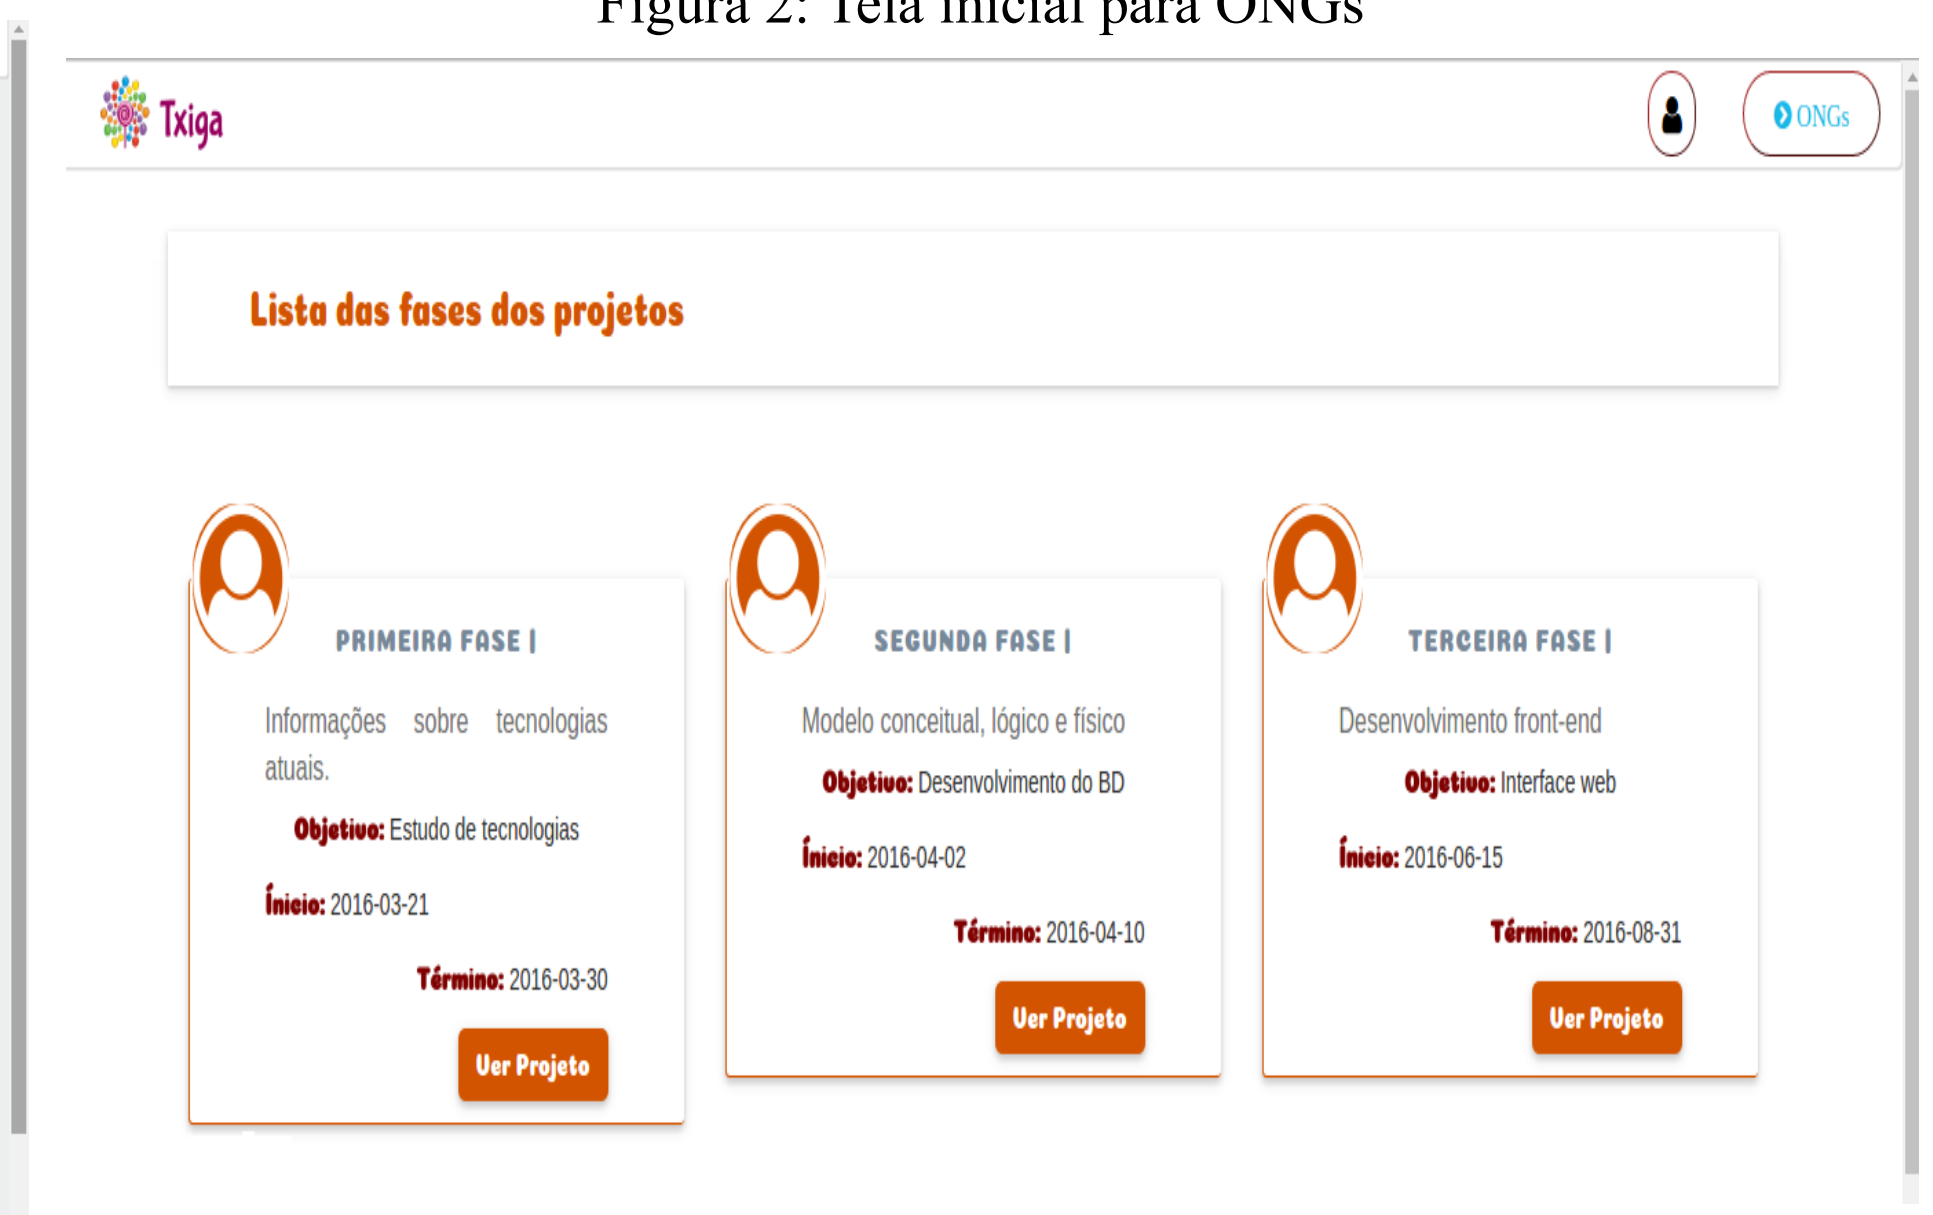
Figura 2: Tela inicial para ONGs

Txiga

ONGs

Lista das fases dos projetos

PRIMEIRA FASE |

Informações sobre tecnologias atuais.

Objetivo: Estudo de tecnologias

Início: 2016-03-21

Término: 2016-03-30

Ver Projeto

SEGUNDA FASE |

Modelo conceitual, lógico e físico

Objetivo: Desenvolvimento do BD

Início: 2016-04-02

Término: 2016-04-10

Ver Projeto

TERCEIRA FASE |

Desenvolvimento front-end

Objetivo: Interface web

Início: 2016-06-15

Término: 2016-08-31

Ver Projeto